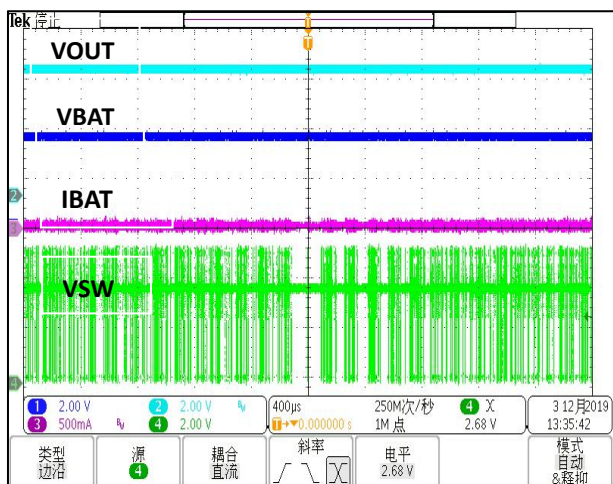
Tek 停止

VOUT

VBAT

IBAT

VSW

1 2.00 V
2 2.00 V
3 500mA
4 2.00 V

400μs
T→▼0.000000 s

250M次/秒
1M 点

4 ╳
2.68 V

3 12月2019
13:35:42

类型
边沿

源
4

耦合
直流

斜率

电平
2.68 V

模式
自动
&释抑